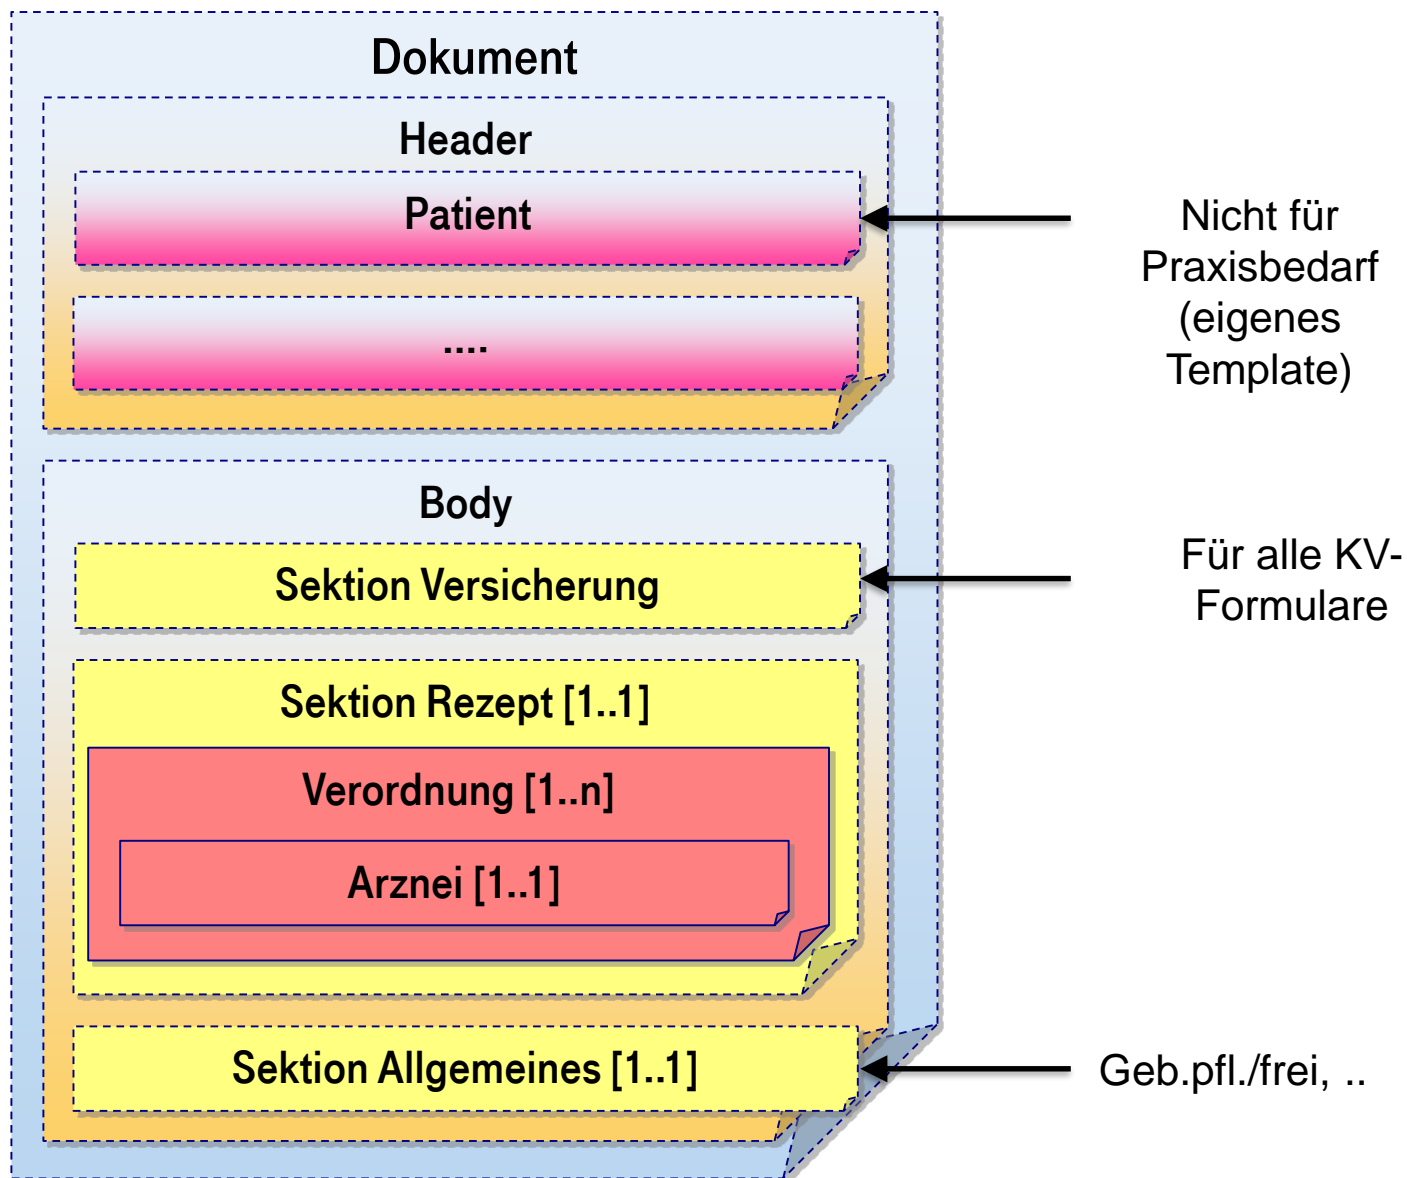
Dokument

Header

Patient

....

Nicht für Praxisbedarf (eigenes Template)

Body

Sektion Versicherung

Für alle KV-Formulare

Sektion Rezept [1..1]

Verordnung [1..n]

Arznei [1..1]

Sektion Allgemeines [1..1]

Geb.pfl./frei, ..